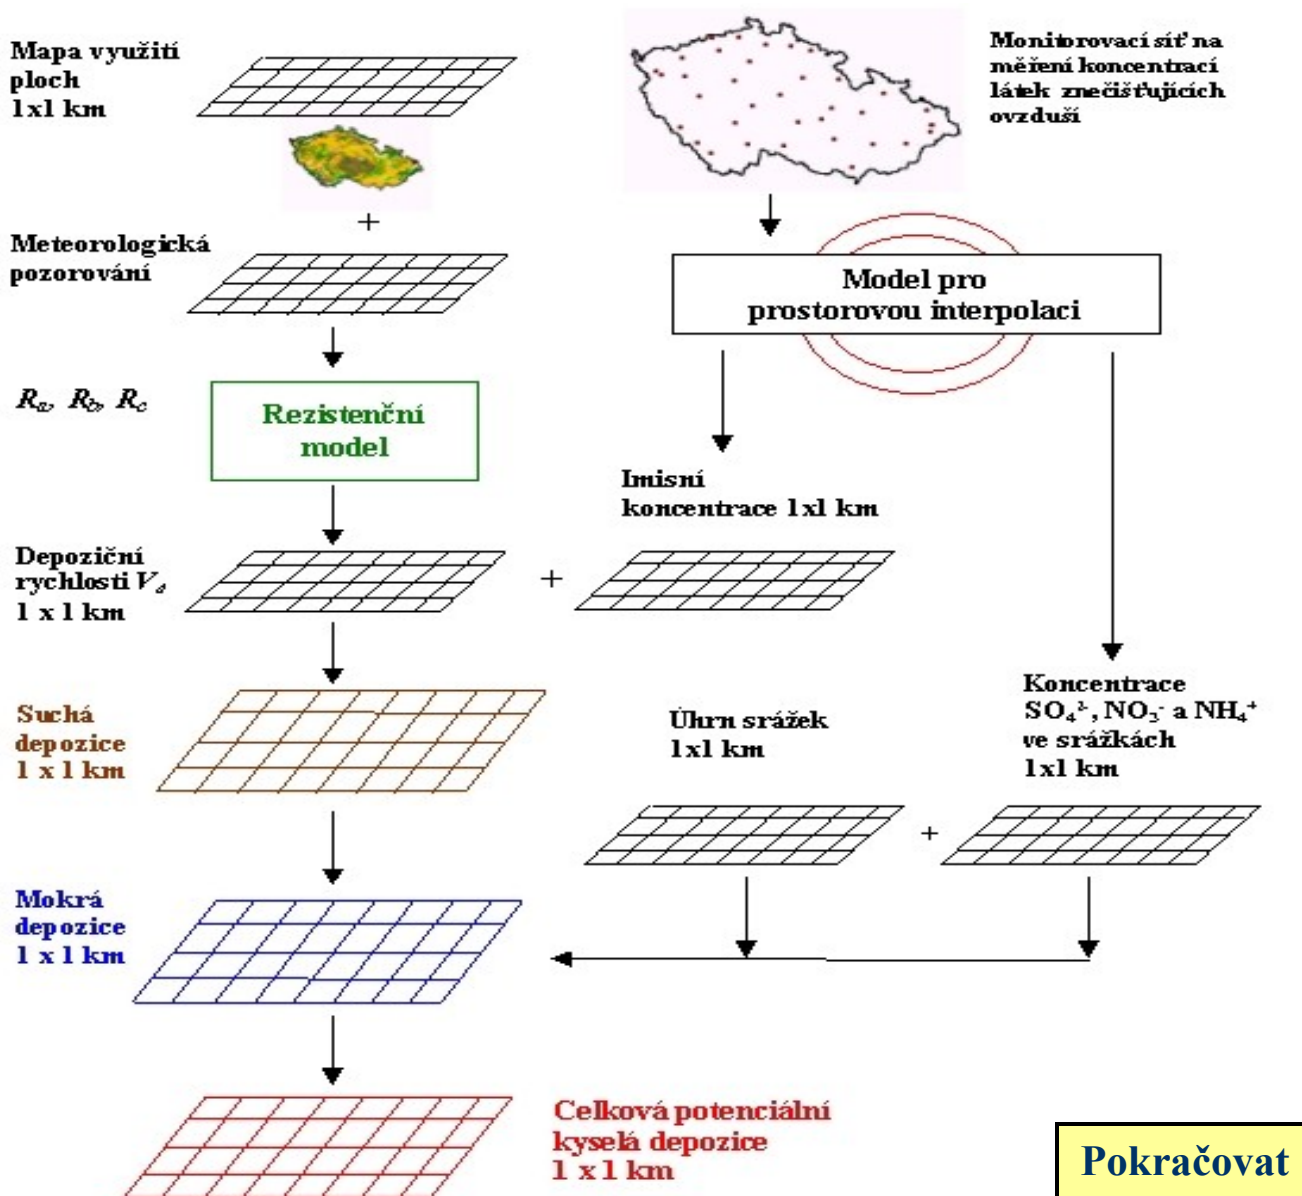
Mapa využití ploch 1x1 km

Monitorovací síť na měření koncentrací látek znečišťujících ovzduší

+

Meteorologická pozorování

Model pro prostorovou interpolaci

$R_a$, $R_b$, $R_c$

Rezistenční model

Imisní koncentrace 1x1 km

Depoziční rychlosti $V_d$ 1 x 1 km

+

Suchá depozice 1 x 1 km

Úhrn srážek 1x1 km

Koncentrace $SO_4^{2-}$, $NO_3^-$ a $NH_4^+$ ve srážkách 1x1 km

+

Mokrá depozice 1 x 1 km

Celková potenciální kyselá depozice 1 x 1 km

Pokračovat